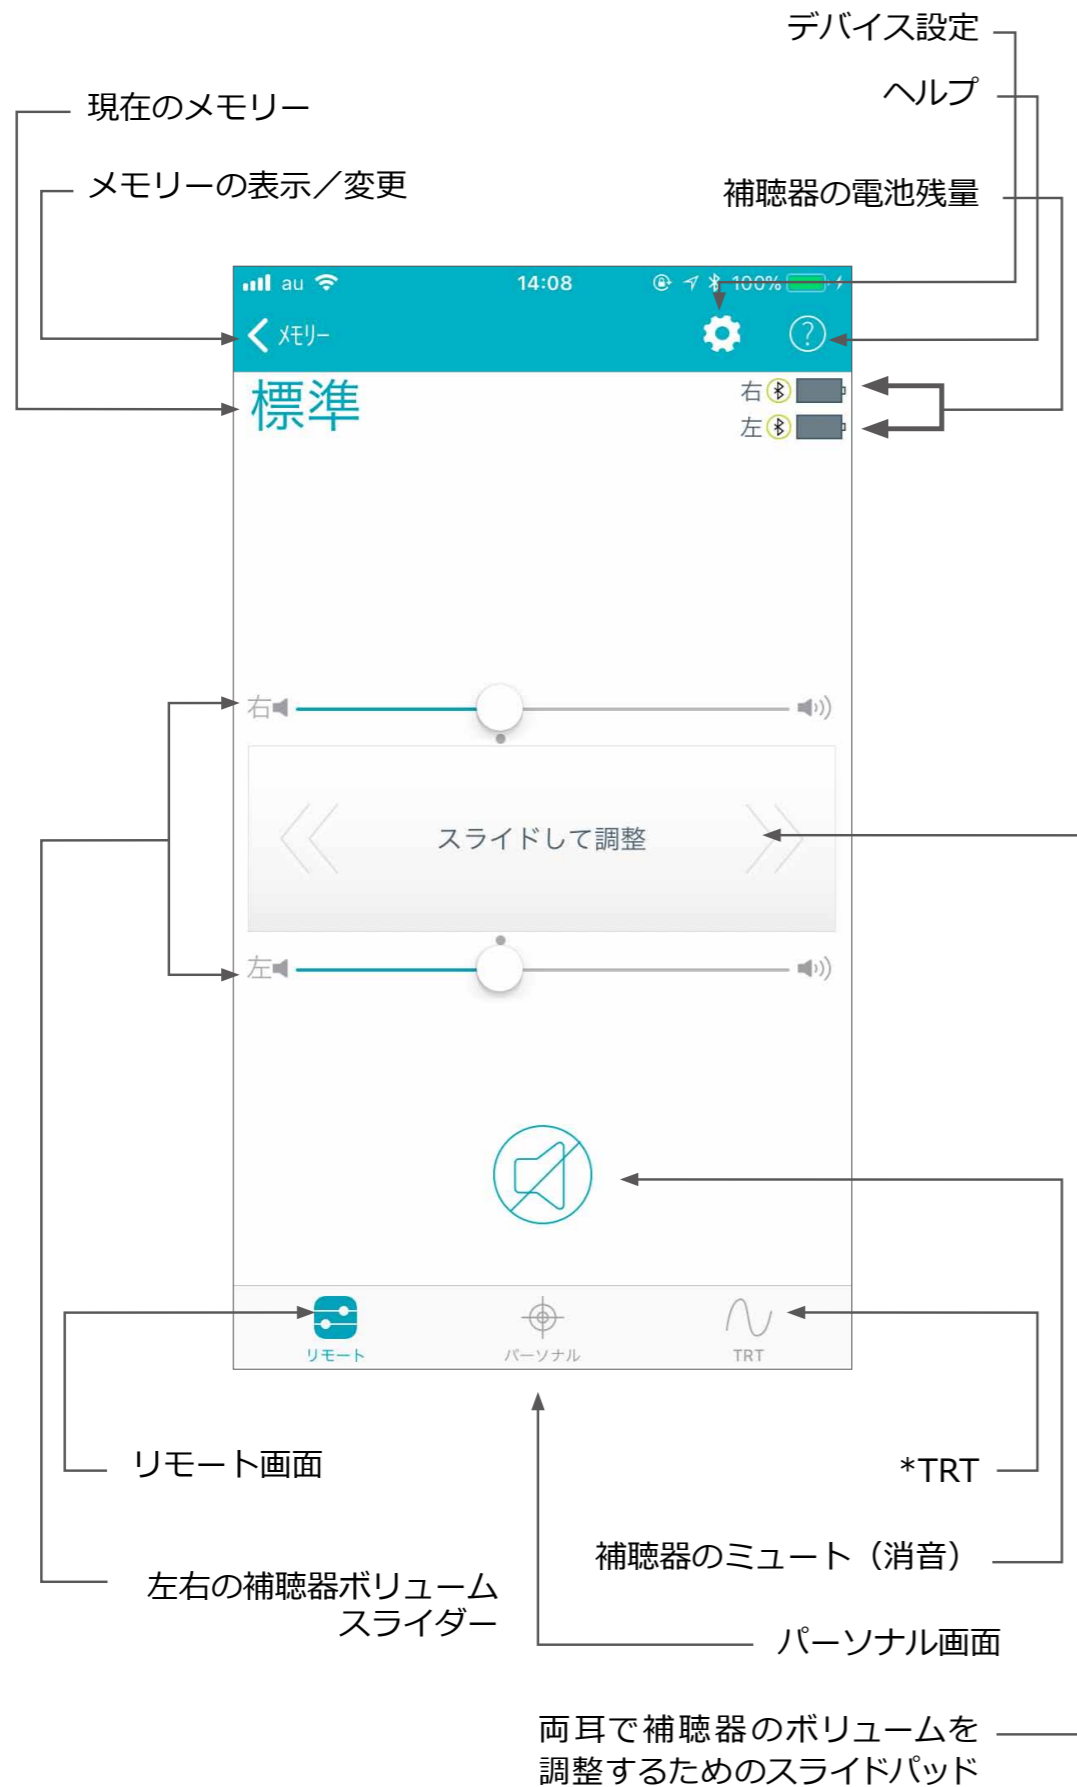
デバイス設定

ヘルプ

現在のメモリー

メモリーの表示／変更

補聴器の電池残量

au 14:08 100%

メモリー

標準

右

左

右

スライドして調整

左

リモート

パーソナル

TRT

リモート画面

*TRT

補聴器のミュート（消音）

左右の補聴器ボリューム
スライダー

パーソナル画面

両耳で補聴器のボリュームを
調整するためのスライドパッド